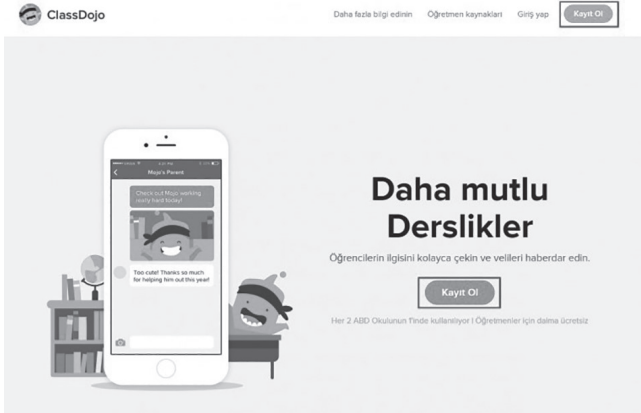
ClassDojo

Daha fazla bilgi edinin Öğretmen kaynakları Giriş yap Kayıt Ol

Mojo's Parent

Check out Mojo working really hard today!

Too cute! Thanks so much for helping him out this year!

Daha mutlu Derslikler

Öğrencilerin ilgisini kolayca çekin ve velileri haberdar edin.

Kayıt Ol

Her 2 ABD Okulunun 1'inde kullanılıyor | Öğretmenler için daima ücretsiz